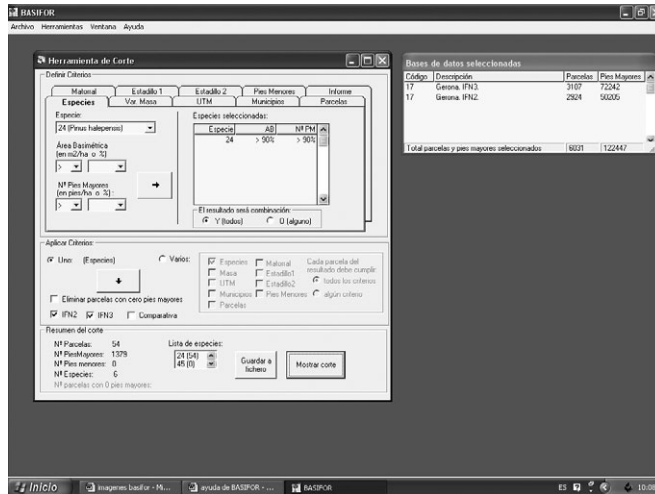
BASIFOR

Archivo Herramientas Ventana Ayuda

Herramienta de Corte

Definir Criterios

Matorral | Estadillo 1 | Estadillo 2 | Pies Menores | Informe
Especies | Var. Masa | UTM | Municipios | Parcelas

Especie:
24 (Pinus halepensis)

Área Basimétrica (en m2/ha o %)
>

Nº Pies Mayores (en pies/ha o %):
>

Especies seleccionadas:

| Especie | AB | Nº PM |
|---|---|---|
| 24 | > 90% | > 90% |

El resultado será combinación:
Y (todos) O (alguno)

Aplicar Criterios
Uno: (Especies) Varios:

Especies Matorral
Masa Estadillo1
UTM Estadillo2
Municipios Pies Menores
Parcelas

Cada parcela del resultado debe cumplir:
todos los criterios
algún criterio

Eliminar parcelas con cero pies mayores

IFN2 IFN3 Comparativa

Resumen del corte
Nº Parcelas: 54
Nº PiesMayores: 1379
Nº Pies menores: 0
Nº Especies: 6
Nº parcelas con 0 pies mayores:

Lista de especies:
24 (54)
45 (0)

Guardar a fichero

Mostrar corte

Bases de datos seleccionadas

| Código | Descripción | Parcelas | Pies Mayores |
|---|---|---|---|
| 17 | Gerona. IFN3. | 3107 | 72242 |
| 17 | Gerona. IFN2. | 2924 | 50205 |

Total parcelas y pies mayores seleccionados 6031 122447

Inicio | imagenes basifor - Mi... | ayuda de BASIFOR - ... | BASIFOR | ES | 10:08